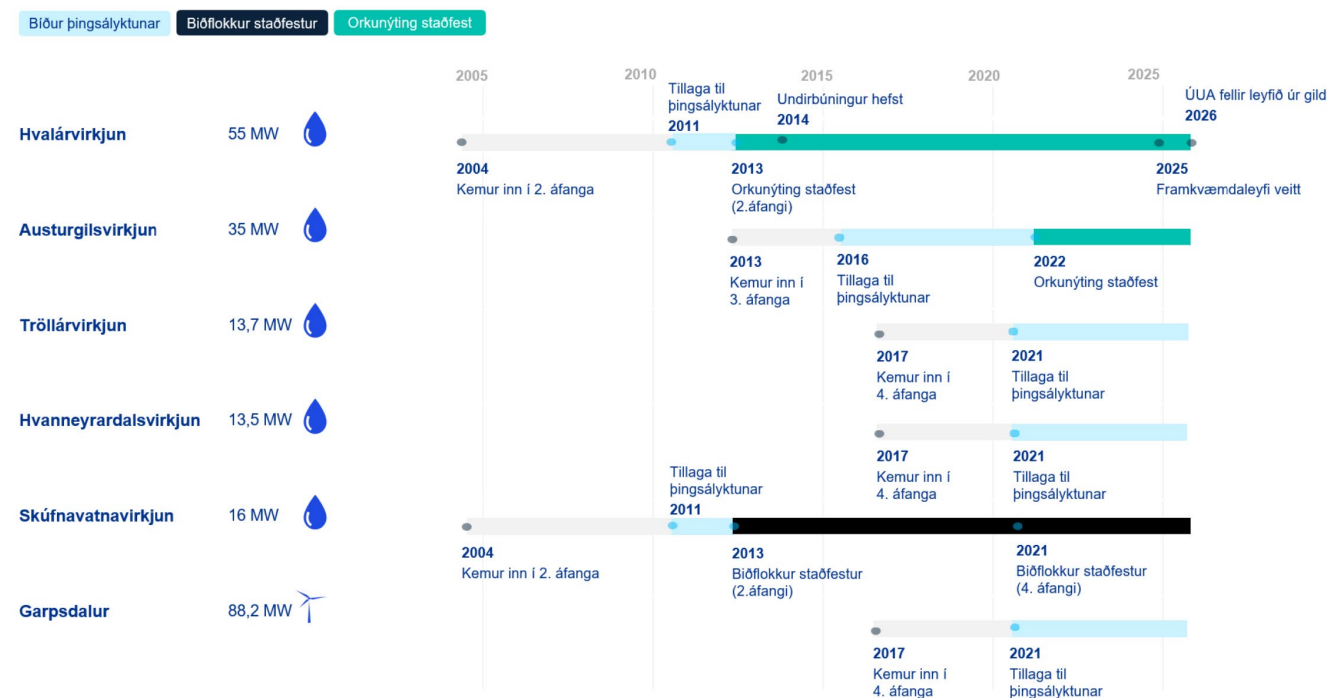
Bíður þingsályktunar | Biðflokkur staðfestur | Orkunýting staðfest

2005 2010 2015 2020 2025

Hvalárvirkjun 55 MW

Tillaga til þingsályktunar 2011
Undirbúningur hefst 2014
ÚUA fellir leyfið úr gild 2026
2004 Kemur inn í 2. áfanga
2013 Orkunýting staðfest (2.áfangi)
2025 Framkvæmdaleyfi veitt

Austurgilsvirkjun 35 MW

2013 Kemur inn í 3. áfanga
2016 Tillaga til þingsályktunar
2022 Orkunýting staðfest

Tröllárvirkjun 13,7 MW

2017 Kemur inn í 4. áfanga
2021 Tillaga til þingsályktunar

Hvanneyrardalsvirkjun 13,5 MW

2017 Kemur inn í 4. áfanga
2021 Tillaga til þingsályktunar

Skúfnavatnavirkjun 16 MW

Tillaga til þingsályktunar 2011
2004 Kemur inn í 2. áfanga
2013 Biðflokkur staðfestur (2.áfangi)
2021 Biðflokkur staðfestur (4. áfangi)

Garpsdalur 88,2 MW

2017 Kemur inn í 4. áfanga
2021 Tillaga til þingsályktunar